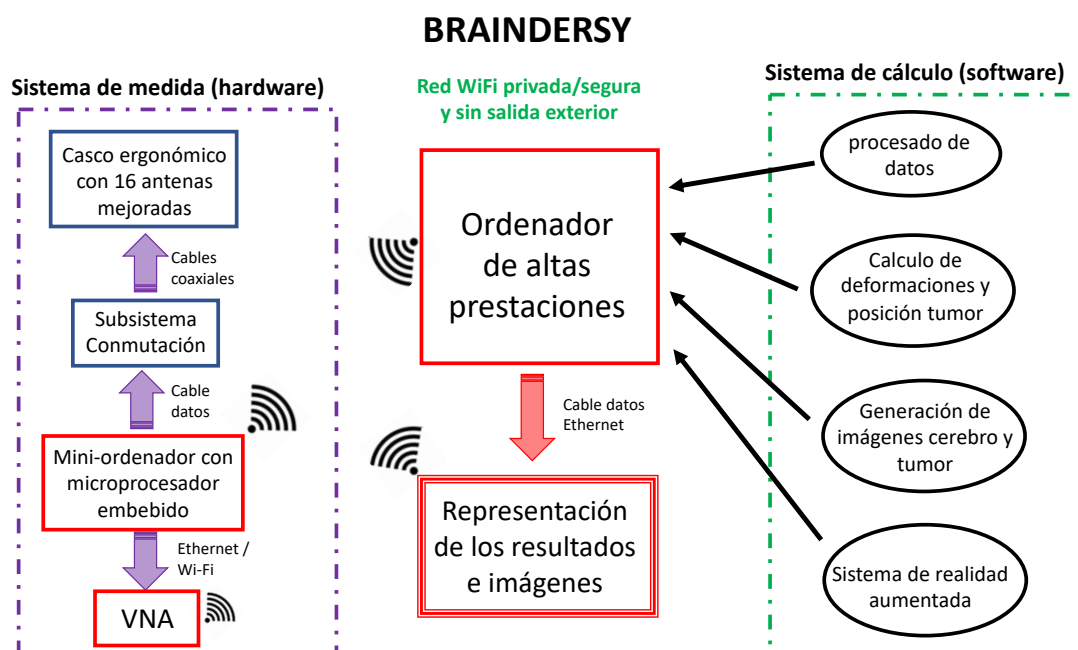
BRAINDERSY

Sistema de medida (hardware)

Casco ergonómico con 16 antenas mejoradas

Cables coaxiales

Subsistema Conmutación

Cable datos

Mini-ordenador con microprocesador embebido

Ethernet / Wi-Fi

VNA

Red WiFi privada/segura y sin salida exterior

Ordenador de altas prestaciones

Cable datos Ethernet

Representación de los resultados e imágenes

Sistema de cálculo (software)

procesado de datos

Calculo de deformaciones y posición tumor

Generación de imágenes cerebro y tumor

Sistema de realidad aumentada